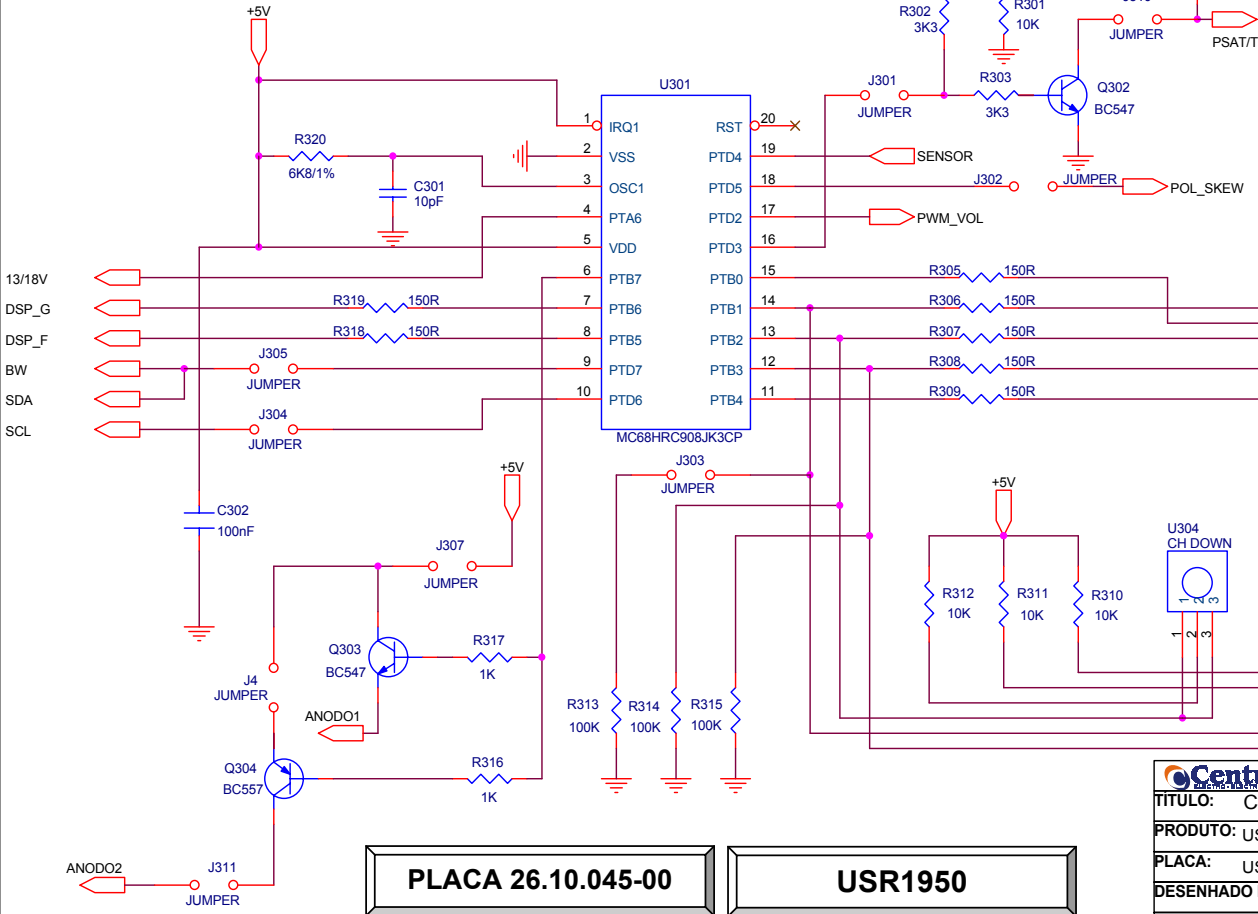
+5V
R302
3K3
R301
10K
JUMPER
PSAT/T
U301
J301
JUMPER
R303
3K3
Q302
BC547
1 IRQ1
RST 20
R320
6K8/1%
2 VSS
PTD4 19
SENSOR
C301
10pF
3 OSC1
PTD5 18
J302
JUMPER
POL_SKEW
4 PTA6
PTD2 17
PWM_VOL
5 VDD
PTD3 16
13/18V
6 PTB7
PTB0 15
R305 150R
DSP_G
R319 150R
7 PTB6
PTB1 14
R306 150R
DSP_F
R318 150R
8 PTB5
PTB2 13
R307 150R
BW
J305
JUMPER
9 PTD7
PTB3 12
R308 150R
SDA
SCL
J304
JUMPER
10 PTD6
PTB4 11
R309 150R
MC68HRC908JK3CP
J303
JUMPER
+5V
+5V
C302
100nF
J307
JUMPER
U304
CH DOWN
1 2 3
R312
10K
R311
10K
R310
10K
Q303
BC547
R317
1K
J4
JUMPER
ANODO1
R313
100K
R314
100K
R315
100K
Q304
BC557
R316
1K
Centr
TITULO: C
PRODUTO: US
ANODO2
J311
JUMPER
PLACA 26.10.045-00
USR1950
PLACA: US
DESENHADO